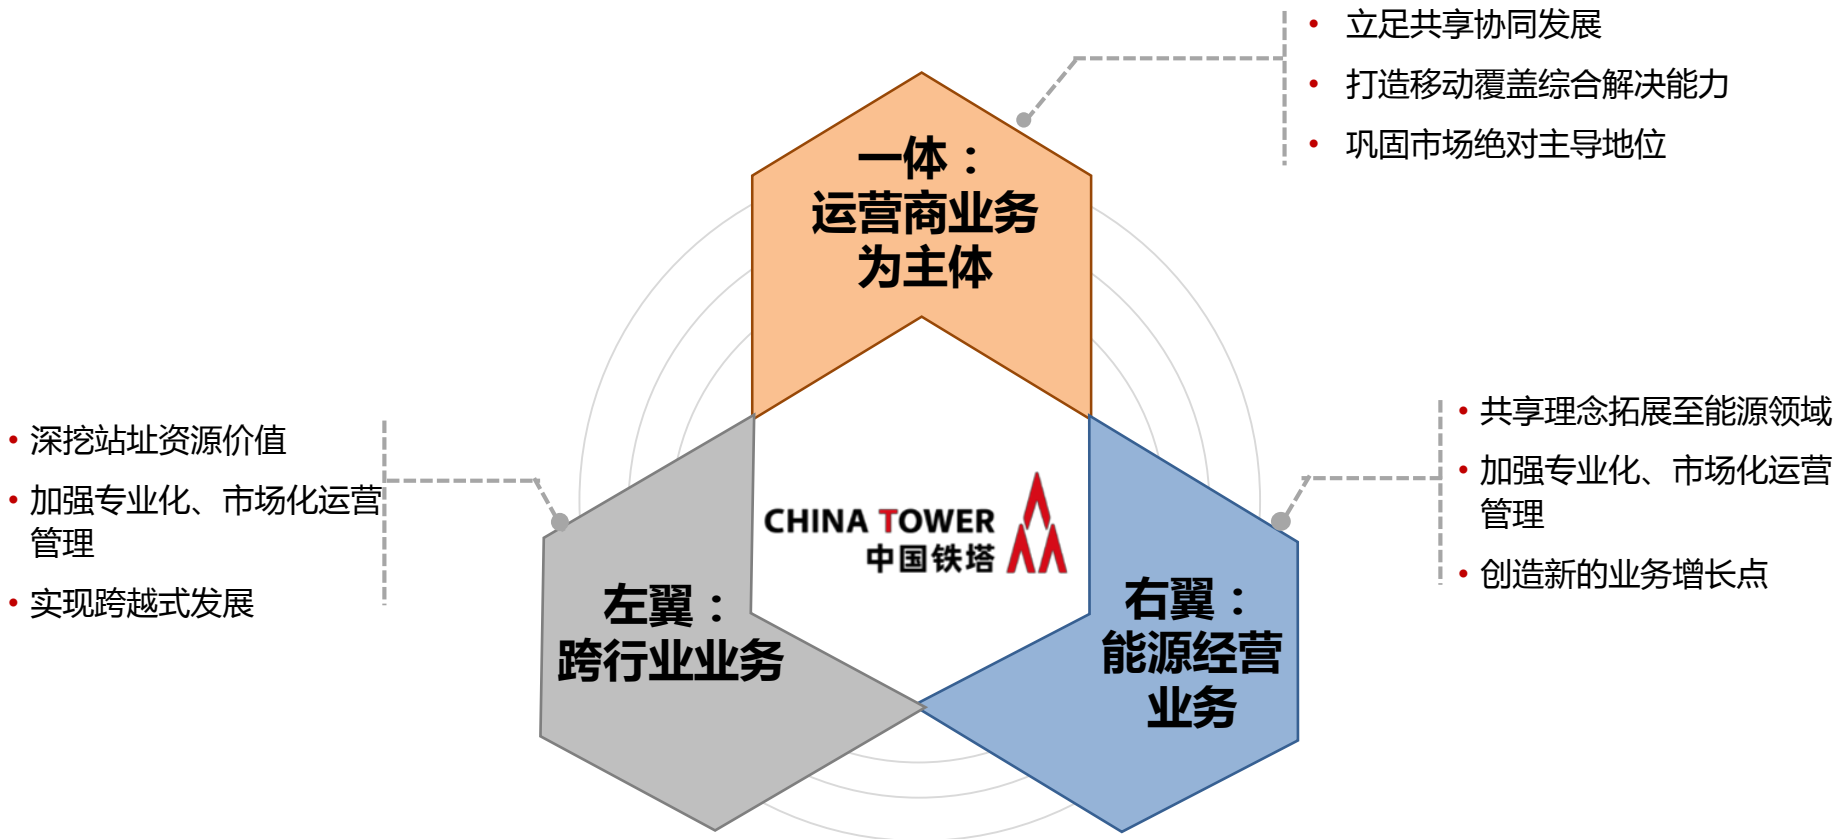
• 立足共享协同发展
• 打造移动覆盖综合解决能力
• 巩固市场绝对主导地位

一体：
运营商业务
为主体

• 深挖站址资源价值
• 加强专业化、市场化运营管理
• 实现跨越式发展

CHINA TOWER
中国铁塔

• 共享理念拓展至能源领域
• 加强专业化、市场化运营管理
• 创造新的业务增长点

左翼：
跨行业业务

右翼：
能源经营
业务